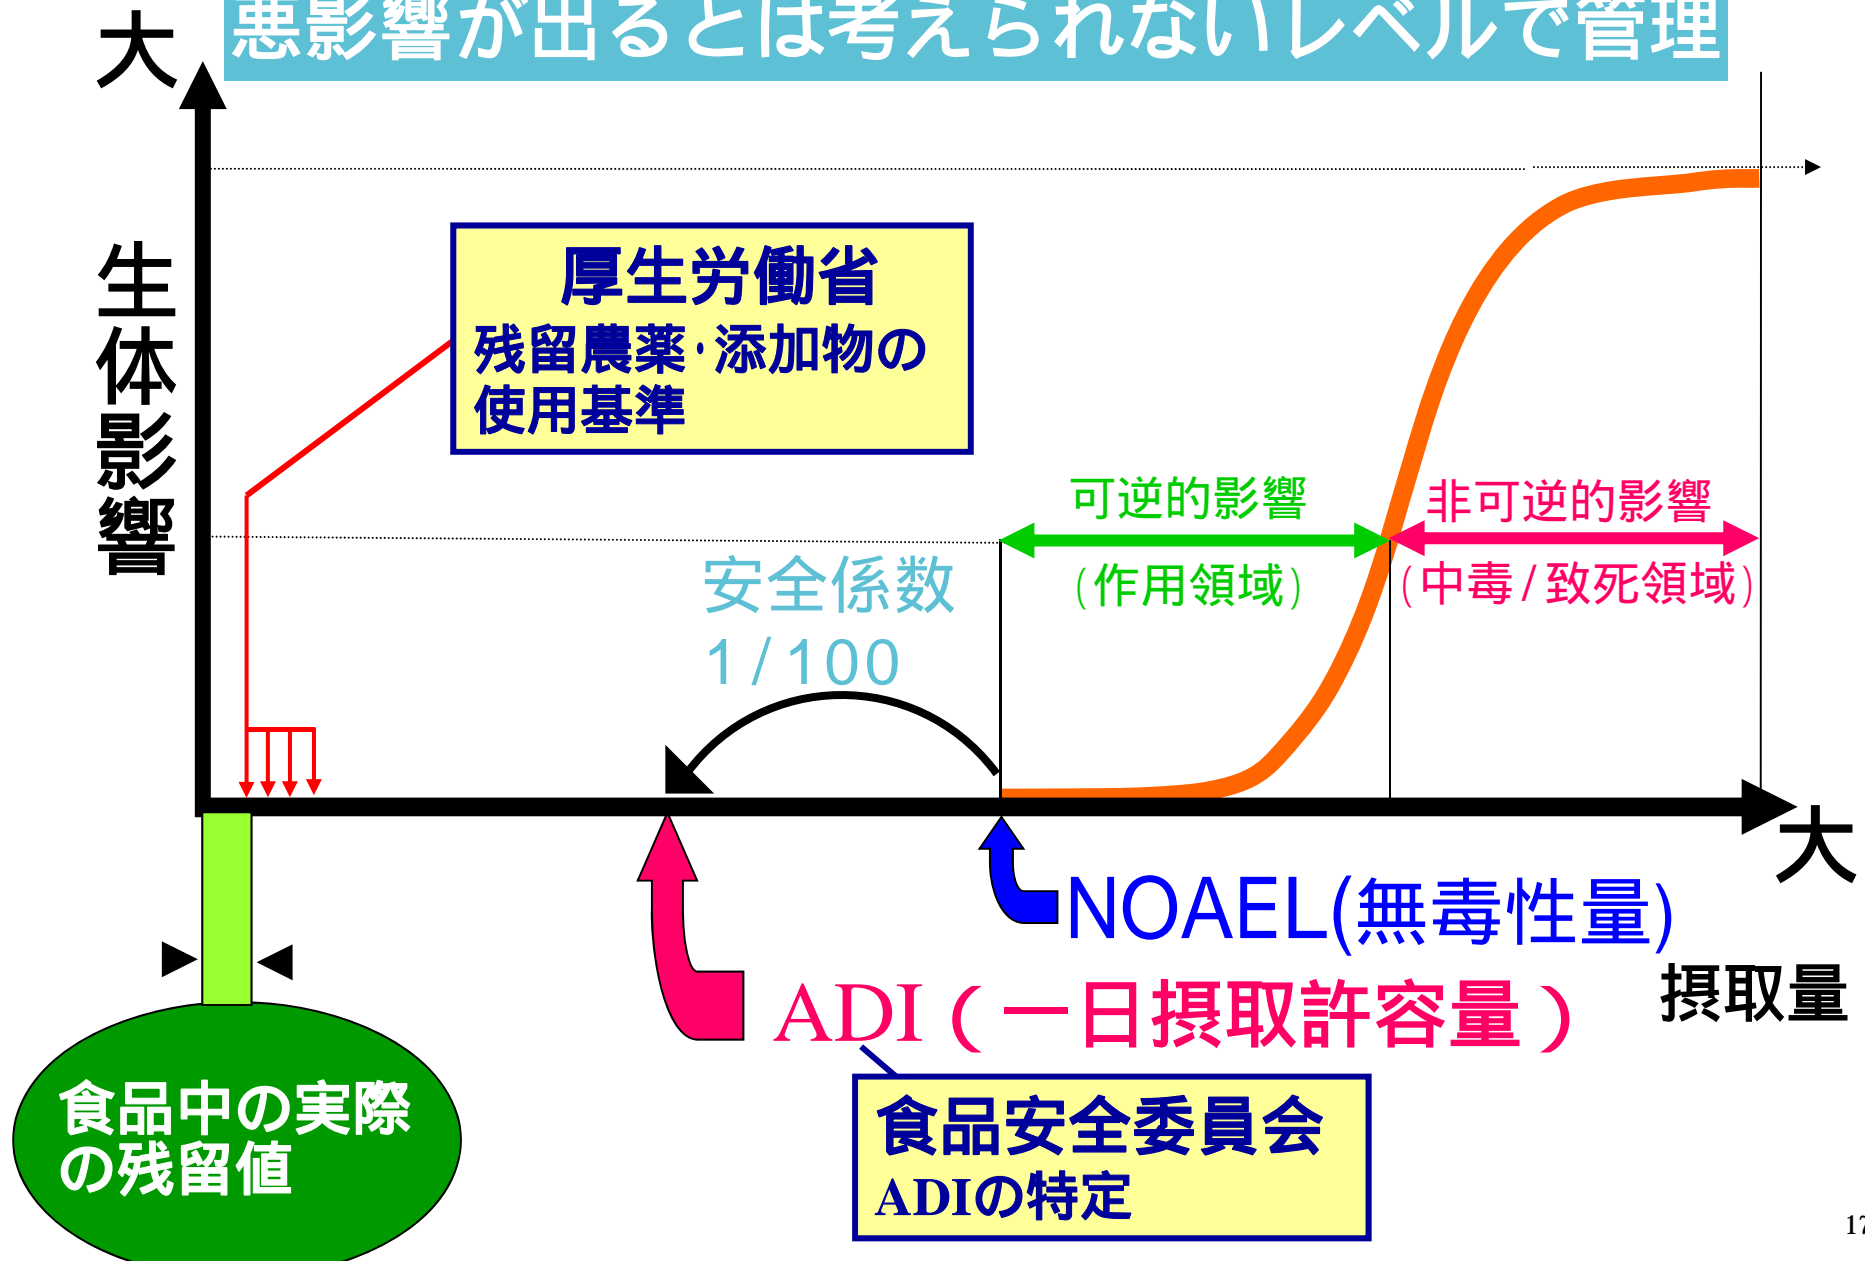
悪影響が出るとは考えられないレベルで管理

大

生体影響

厚生労働省
残留農薬・添加物の使用基準

可逆的影響
（作用領域）

非可逆的影響
（中毒／致死領域）

安全係数
1/100

大

NOAEL(無毒性量)

摂取量

ADI（一日摂取許容量）

食品中の実際の残留値

食品安全委員会
ADIの特定

17